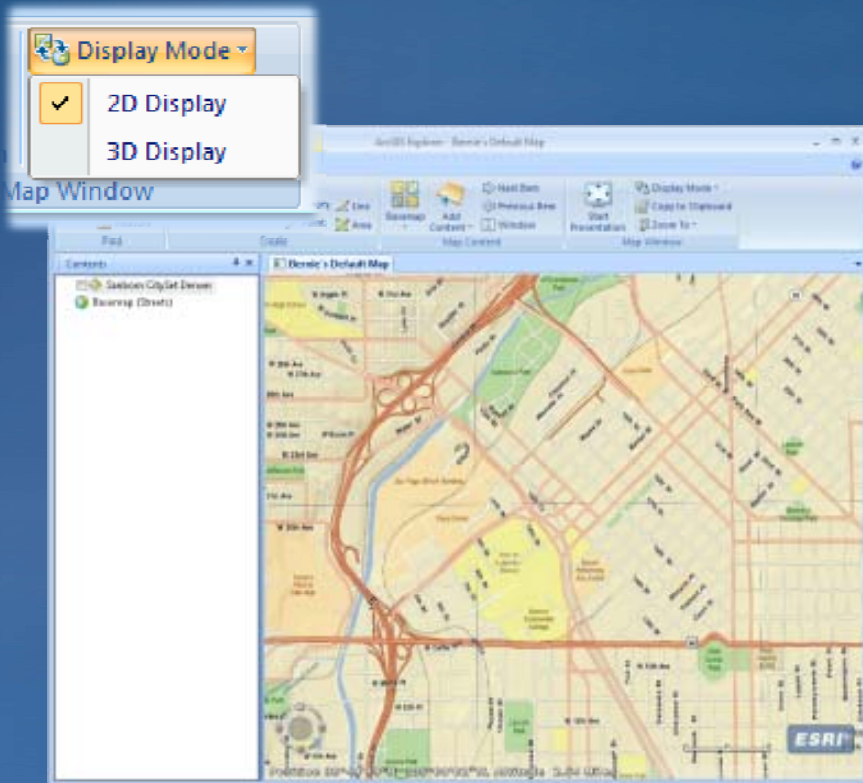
Display Mode

2D Display

3D Display

Map Window

ArcGIS Explorer - Bernie's Default Map

Line

Area

Basemap

Add Content

Next Item

Previous Item

Window

Start Presentation

Display Mode

Copy to Clipboard

Zoom To

Find

Create

Map Content

Map Window

Contents

Bernie's Default Map

Sanborn CitySet Denver

Basemap (Streets)

ESRI